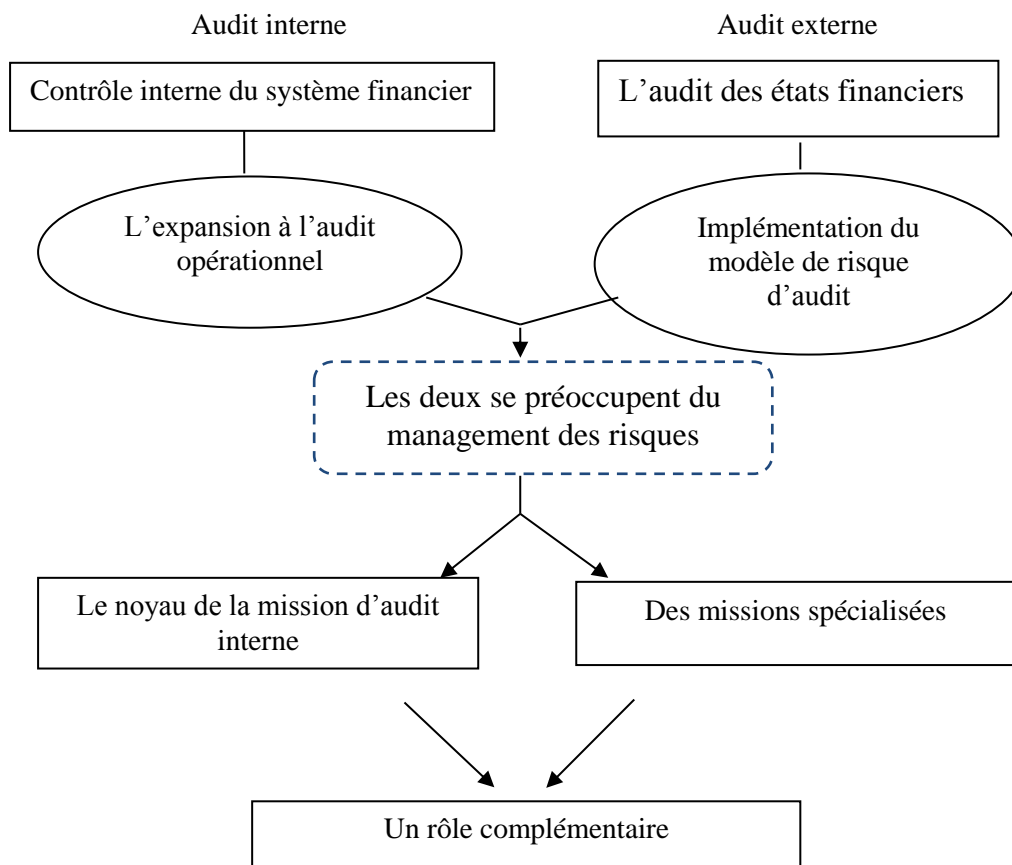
Audit interne

Audit externe

Contrôle interne du système financier

L’audit des états financiers

L’expansion à l’audit opérationnel

Implémentation du modèle de risque d’audit

Les deux se préoccupent du management des risques

Le noyau de la mission d’audit interne

Des missions spécialisées

Un rôle complémentaire